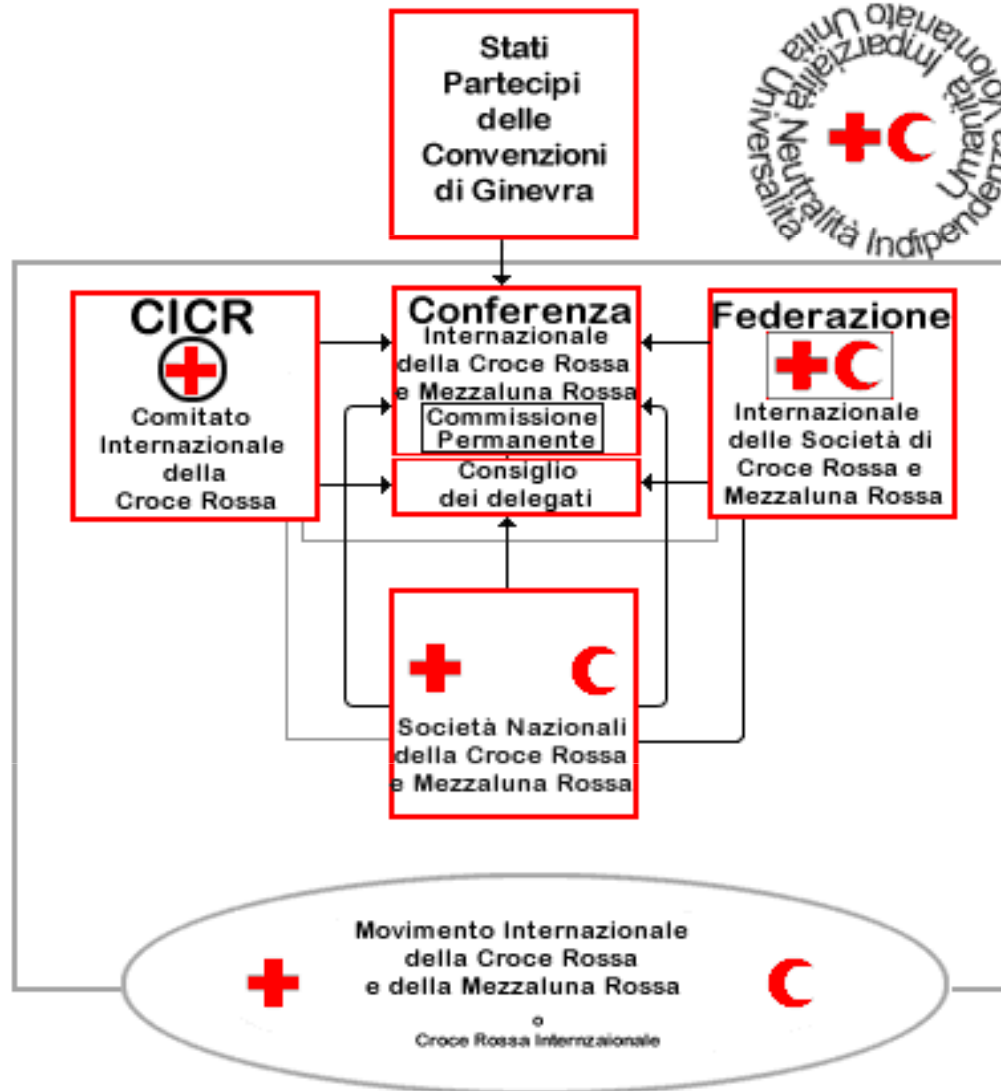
Stati Partecipi delle Convenzioni di Ginevra

Umanità Imparzialità Neutralità Indipendenza Volontariato Unità Universalità

CICR
Comitato Internazionale della Croce Rossa

Conferenza
Internazionale della Croce Rossa e Mezzaluna Rossa
Commissione Permanente

Consiglio dei delegati

Federazione
Internazionale delle Società di Croce Rossa e Mezzaluna Rossa

Società Nazionali della Croce Rossa e Mezzaluna Rossa

Movimento Internazionale della Croce Rossa e della Mezzaluna Rossa
o
Croce Rossa Internzaionale